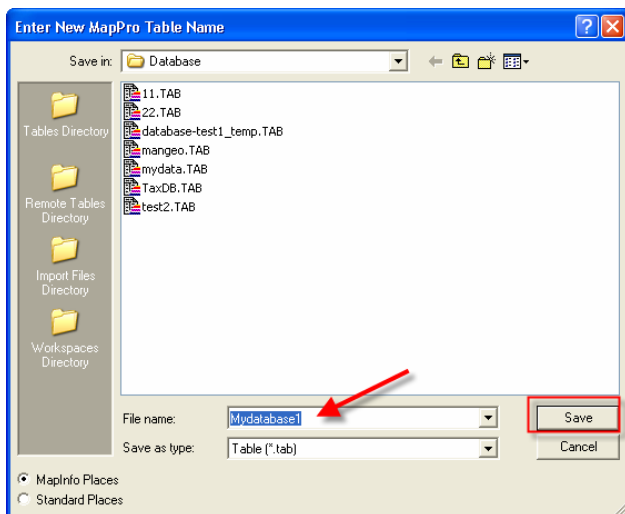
Enter New MapPro Table Name

?

Save in: Database

Tables Directory

Remote Tables Directory

Import Files Directory

Workspaces Directory

11.TAB
22.TAB
database-test1_temp.TAB
mangeo.TAB
mydata.TAB
TaxDB.TAB
test2.TAB

File name: Mydatabase1

Save as type: Table (*.tab)

Save

Cancel

MapInfo Places

Standard Places